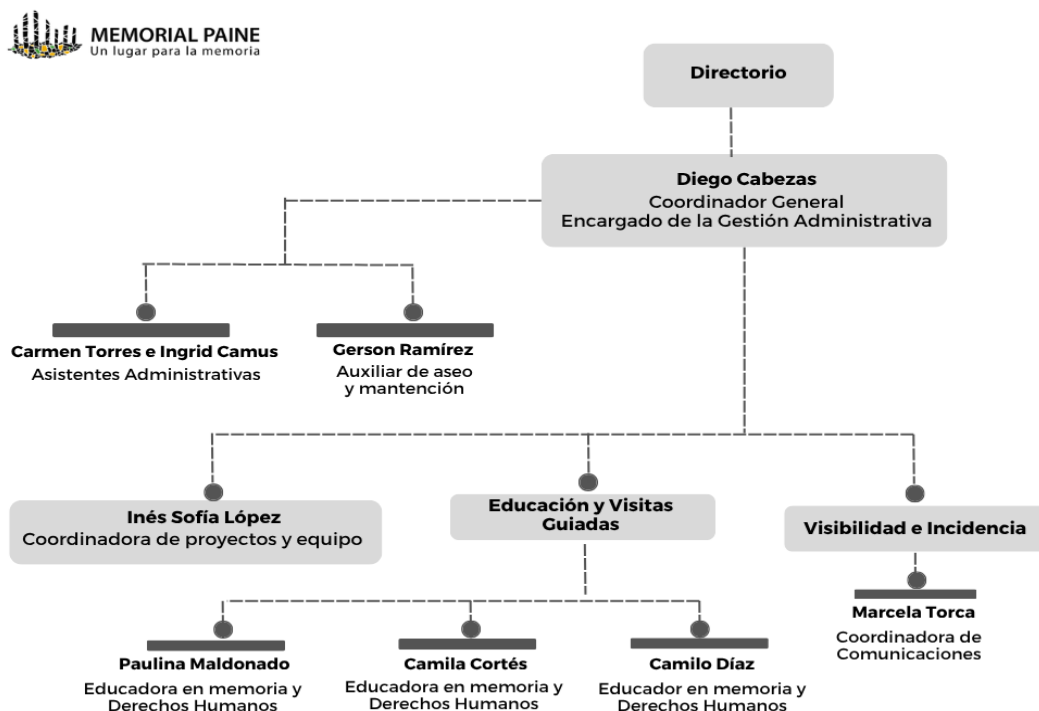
MEMORIAL PAINE
Un lugar para la memoria

Directorio

Diego Cabezas
Coordinador General
Encargado de la Gestión Administrativa

Carmen Torres e Ingrid Camus
Asistentes Administrativas

Gerson Ramírez
Auxiliar de aseo y mantención

Inés Sofía López
Coordinadora de proyectos y equipo

Educación y Visitas Guiadas

Visibilidad e Incidencia

Marcela Torca
Coordinadora de Comunicaciones

Paulina Maldonado
Educadora en memoria y Derechos Humanos

Camila Cortés
Educadora en memoria y Derechos Humanos

Camilo Díaz
Educador en memoria y Derechos Humanos